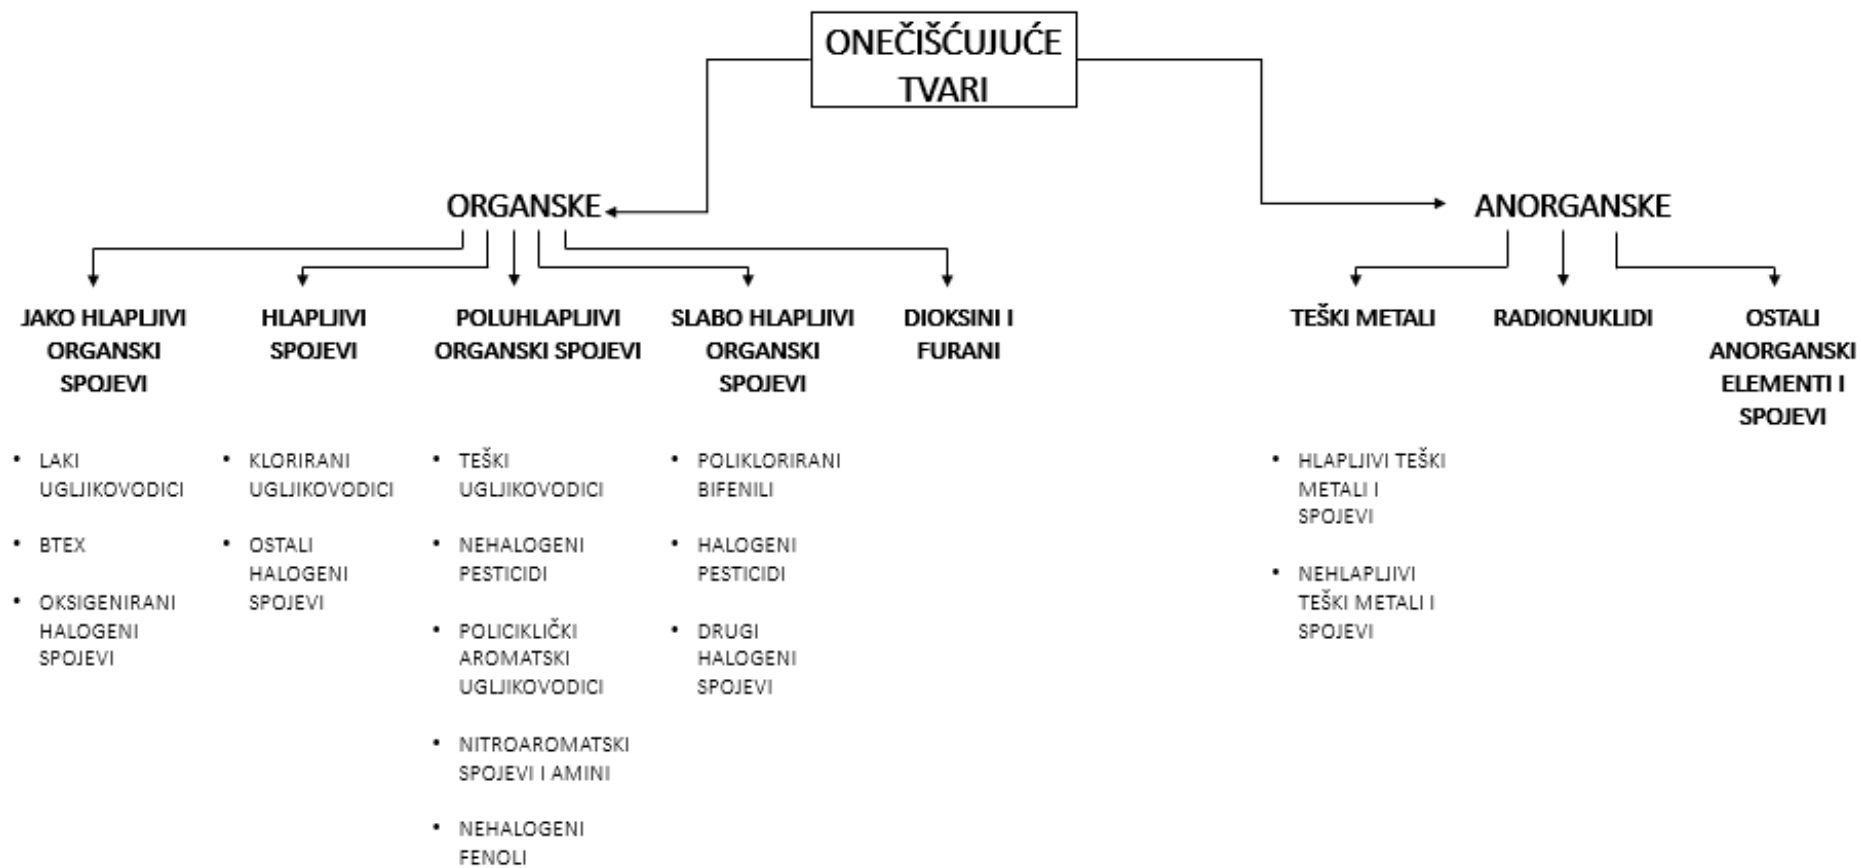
ONEČIŠĆUJUĆE TVARI

ORGANSKE

ANORGANSKE

JAKO HLAPLJIVI ORGANSKI SPOJEVI

- LAKI UGLJIKOVODICI
- BTEX
- OKSIGENIRANI HALOGENI SPOJEVI

HLAPLJIVI SPOJEVI

- KLORIRANI UGLJIKOVODICI
- OSTALI HALOGENI SPOJEVI

POLUHLAPLJIVI ORGANSKI SPOJEVI

- TEŠKI UGLJIKOVODICI
- NEHALOGENI PESTICIDI
- POLICIKLIČKI AROMATSKI UGLJIKOVODICI
- NITROAROMATSKI SPOJEVI I AMINI
- NEHALOGENI FENOLI

SLABO HLAPLJIVI ORGANSKI SPOJEVI

- POLIKLORIRANI BIFENILI
- HALOGENI PESTICIDI
- DRUGI HALOGENI SPOJEVI

DIOKSINI I FURANI

TEŠKI METALI

- HLAPLJIVI TEŠKI METALI I SPOJEVI
- NEHLAPLJIVI TEŠKI METALI I SPOJEVI

RADIONUKLIDI

OSTALI ANORGANSKI ELEMENTI I SPOJEVI